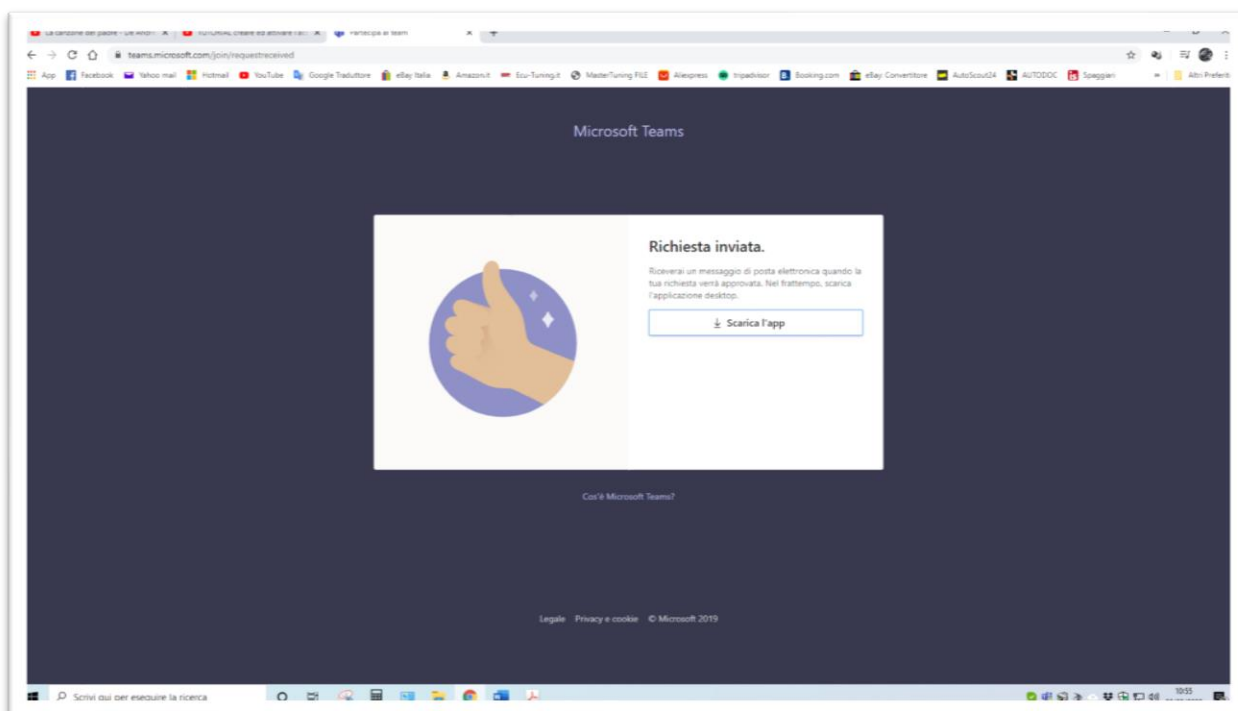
La canzone del padre - De Andr | TUTORIAL creare ed attivare l'a | Partecipa al team

teams.microsoft.com/join/requestreceived

App | Facebook | Yahoo mail | Hotmail | YouTube | Google Traduttore | eBay Italia | Amazon.it | Ecu-Tuning.it | MasterTuning FILE | Aliexpress | tripadvisor | Booking.com | eBay Convertitore | AutoScout24 | AUTODOC | Spaggiari | Altri Preferiti

Microsoft Teams

Richiesta inviata.

Riceverai un messaggio di posta elettronica quando la tua richiesta verrà approvata. Nel frattempo, scarica l'applicazione desktop.

Scarica l'app

Cos'è Microsoft Teams?

Legale Privacy e cookie © Microsoft 2019

Scrivi qui per eseguire la ricerca

10:55
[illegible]